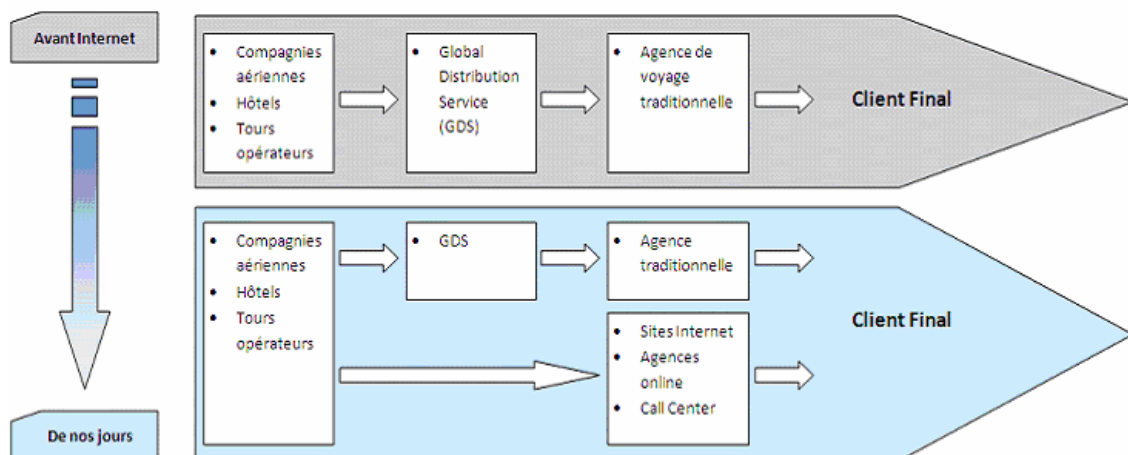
Avant Internet

- Compagnies aériennes
- Hôtels
- Tours opérateurs

- Global Distribution Service (GDS)

- Agence de voyage traditionnelle

Client Final

- Compagnies aériennes
- Hôtels
- Tours opérateurs

- GDS

- Agence traditionnelle

- Sites Internet
- Agences online
- Call Center

Client Final

De nos jours